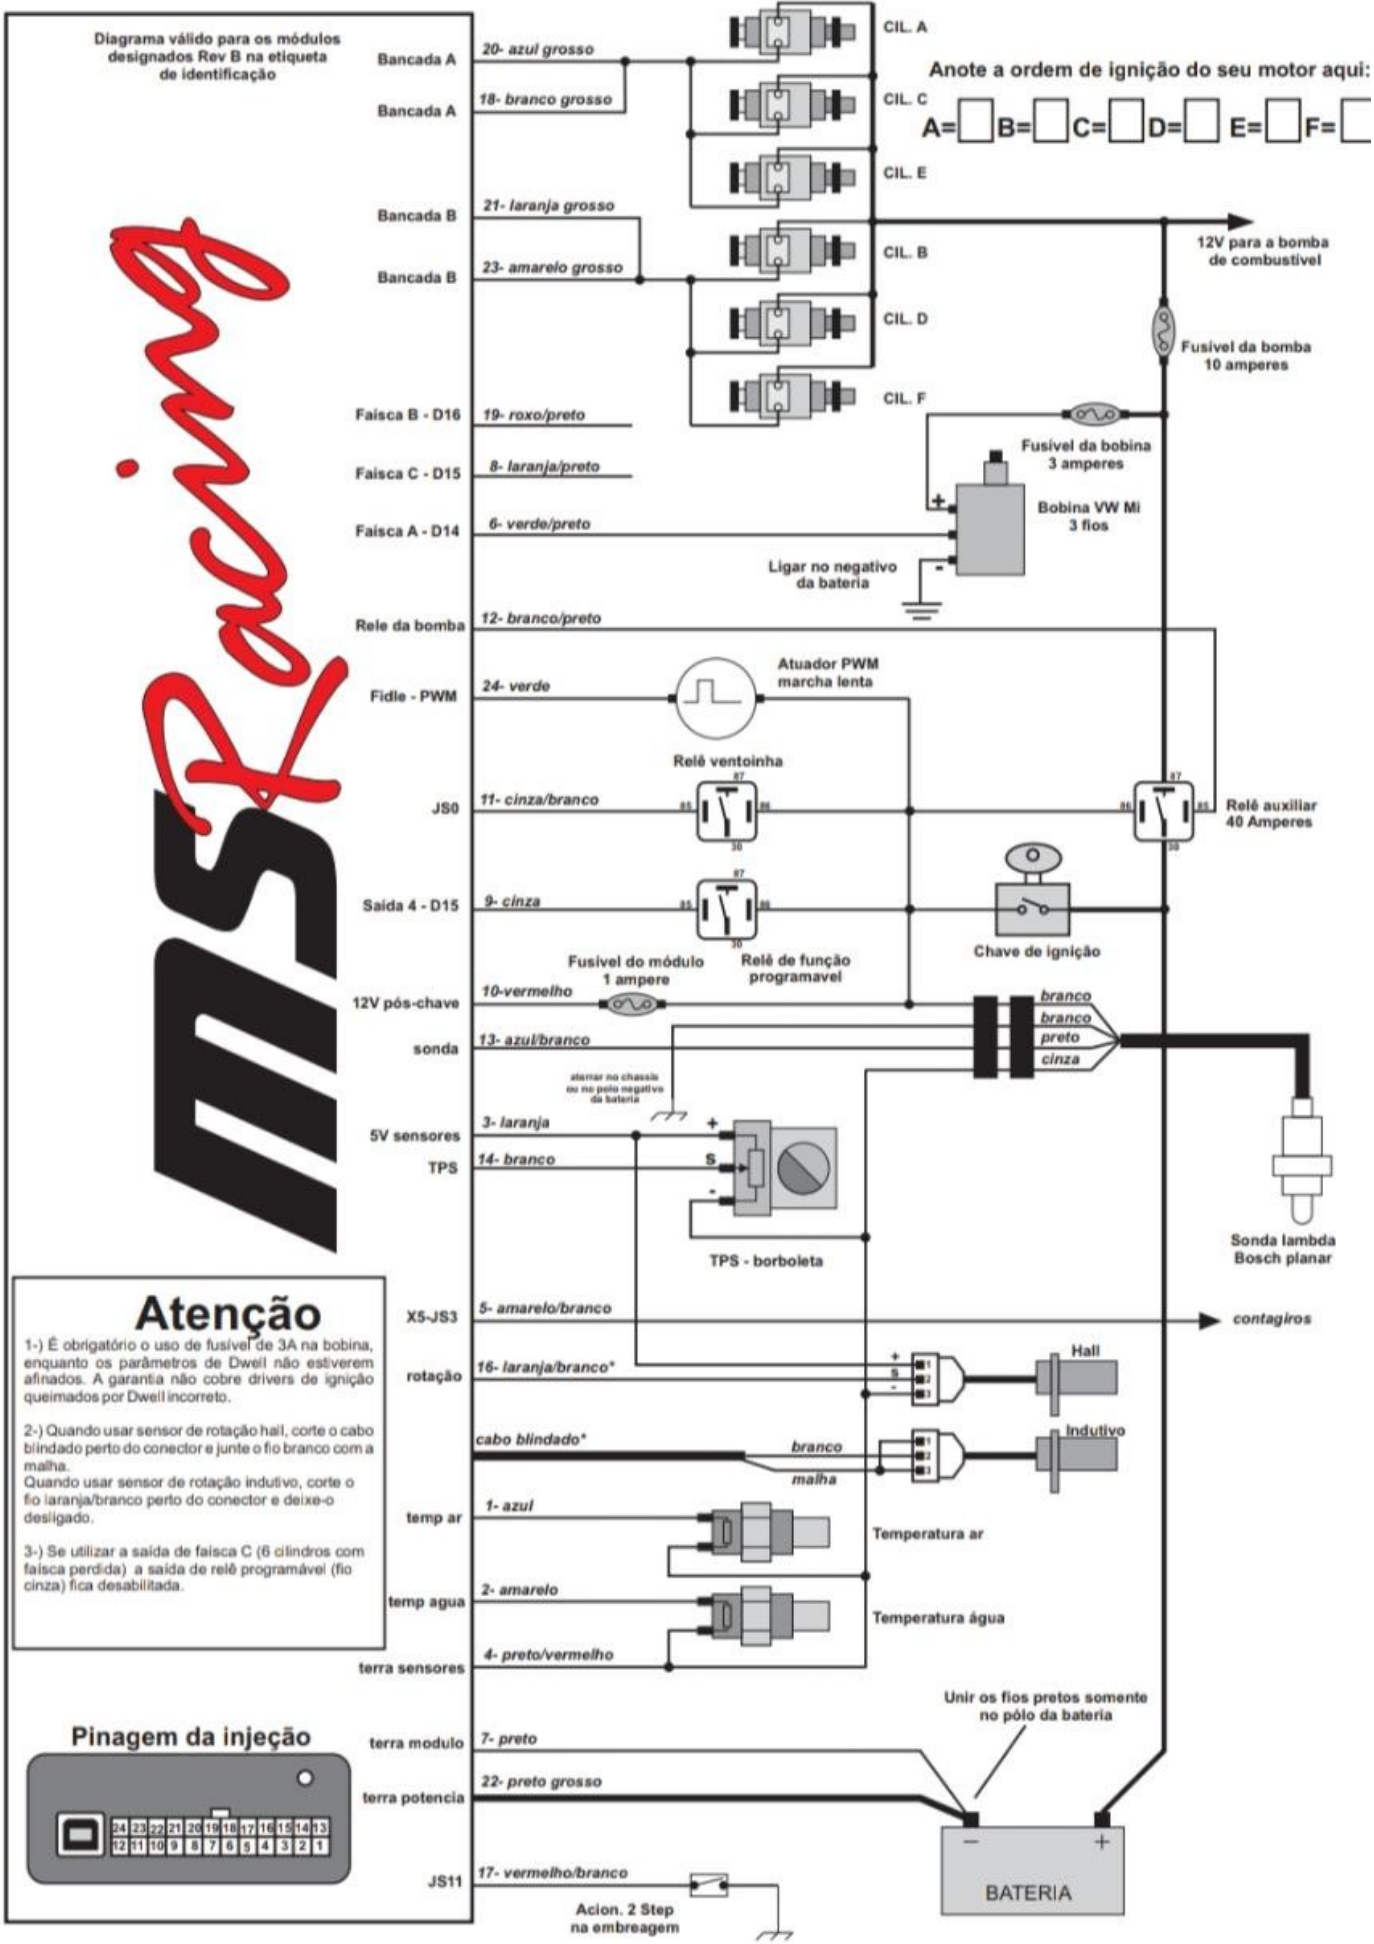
Diagrama válido para os módulos designados Rev B na etiqueta de identificação

MS Racing

Bancada A
20- azul grosso
Bancada A
18- branco grosso
Bancada B
21- laranja grosso
Bancada B
23- amarelo grosso

CIL. A
CIL. C
CIL. E
CIL. B
CIL. D
CIL. F

Anote a ordem de ignição do seu motor aqui:
A= B= C= D= E= F=

12V para a bomba de combustivel
Fusivel da bomba 10 amperes

Faísca B - D16
19- roxo/preto
Faísca C - D15
8- laranja/preto
Faísca A - D14
6- verde/preto

Fusível da bobina 3 amperes
Bobina VW Mi 3 fios
Ligar no negativo da bateria

Rele da bomba
12- branco/preto
Fidle - PWM
24- verde
Atuador PWM marcha lenta
Relê ventoinha
JS0
11- cinza/branco
Relê auxiliar 40 Amperes
Saida 4 - D15
9- cinza
Chave de ignição
Fusivel do módulo 1 ampere
Relê de função programavel
12V pós-chave
10-vermelho
sonda
13- azul/branco
branco
branco
preto
cinza
aterrar no chassis ou no polo negativo da bateria
5V sensores
3- laranja
TPS
14- branco
TPS - borboleta
Sonda lambda Bosch planar

Atenção
1-) É obrigatório o uso de fusível de 3A na bobina, enquanto os parâmetros de Dwell não estiverem afinados. A garantia não cobre drivers de ignição queimados por Dwell incorreto.

2-) Quando usar sensor de rotação hall, corte o cabo blindado perto do conector e junte o fio branco com a malha.
Quando usar sensor de rotação indutivo, corte o fio laranja/branco perto do conector e deixe-o desligado.

3-) Se utilizar a saída de faísca C (6 cilindros com faísca perdida) a saída de relê programável (fio cinza) fica desabilitada.

X5-JS3
5- amarelo/branco
contagiros
rotação
16- laranja/branco*
Hall
cabo blindado*
branco
malha
Indutivo
temp ar
1- azul
Temperatura ar
temp agua
2- amarelo
Temperatura água
terra sensores
4- preto/vermelho

Pinagem da injeção
24 23 22 21 20 19 18 17 16 15 14 13
12 11 10 9 8 7 6 5 4 3 2 1

Unir os fios pretos somente no pólo da bateria
terra modulo
7- preto
terra potencia
22- preto grosso
BATERIA
JS11
17- vermelho/branco
Acion. 2 Step na embreagem